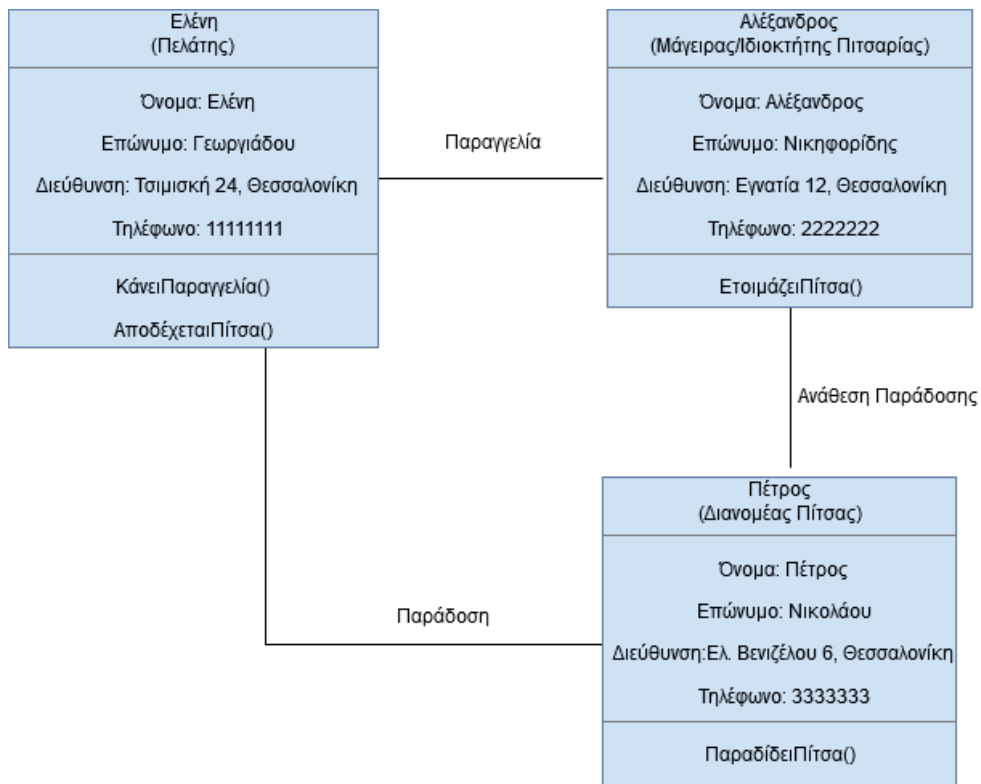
Ελένη
(Πελάτης)

Όνομα: Ελένη

Επώνυμο: Γεωργιάδου

Διεύθυνση: Τσιμισκή 24, Θεσσαλονίκη

Τηλέφωνο: 11111111

ΚάνειΠαραγγελία()

ΑποδέχεταιΠίτσα()

Παραγγελία

Αλέξανδρος
(Μάγειρας/Ιδιοκτήτης Πιτσαρίας)

Όνομα: Αλέξανδρος

Επώνυμο: Νικηφορίδης

Διεύθυνση: Εγνατία 12, Θεσσαλονίκη

Τηλέφωνο: 2222222

ΕτοιμάζειΠίτσα()

Ανάθεση Παράδοσης

Παράδοση

Πέτρος
(Διανομέας Πίτσας)

Όνομα: Πέτρος

Επώνυμο: Νικολάου

Διεύθυνση:Ελ. Βενιζέλου 6, Θεσσαλονίκη

Τηλέφωνο: 3333333

ΠαραδίδειΠίτσα()